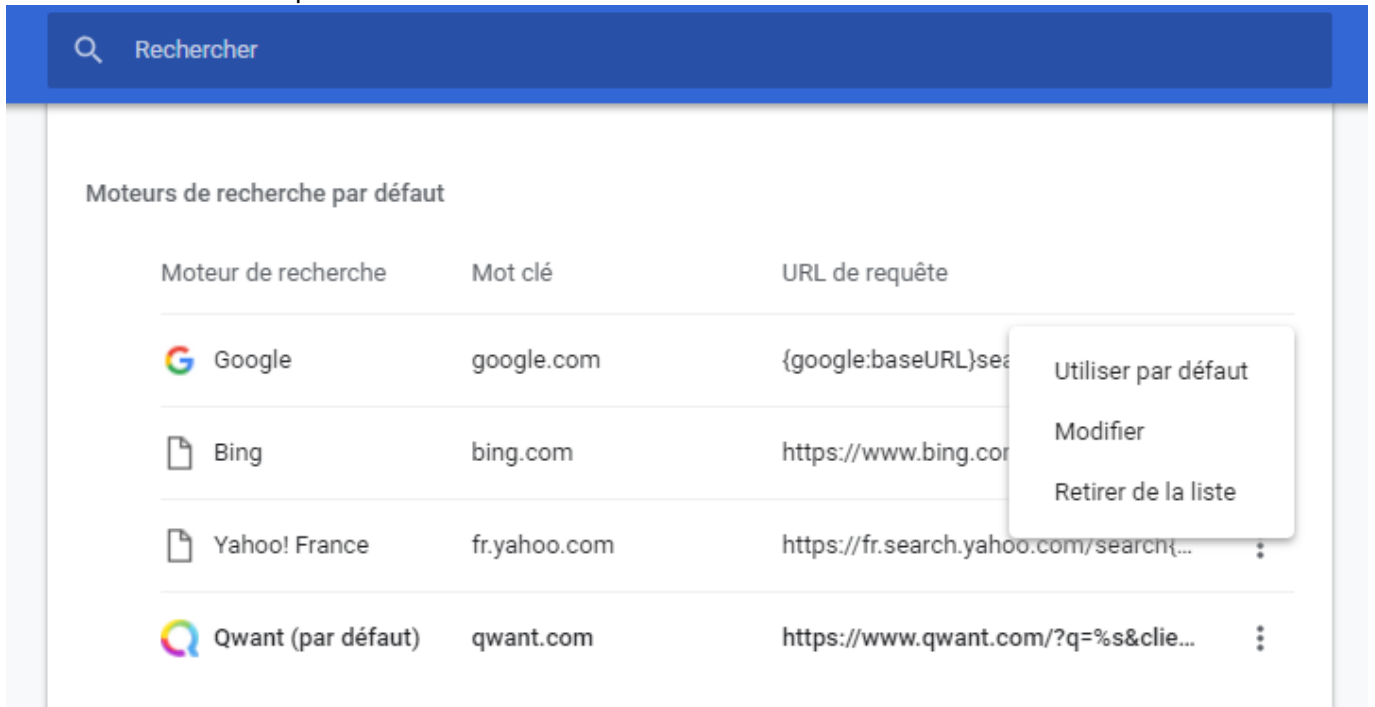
Rechercher

Moteurs de recherche par défaut

| Moteur de recherche | Mot clé | URL de requête |
|---|---|---|
| Google | google.com | {google:baseURL}sea |
| Bing | bing.com | https://www.bing.cor |
| Yahoo! France | fr.yahoo.com | https://fr.search.yahoo.com/search{... |
| Qwant (par défaut) | qwant.com | https://www.qwant.com/?q=%s&clie... |

Utiliser par défaut
Modifier
Retirer de la liste